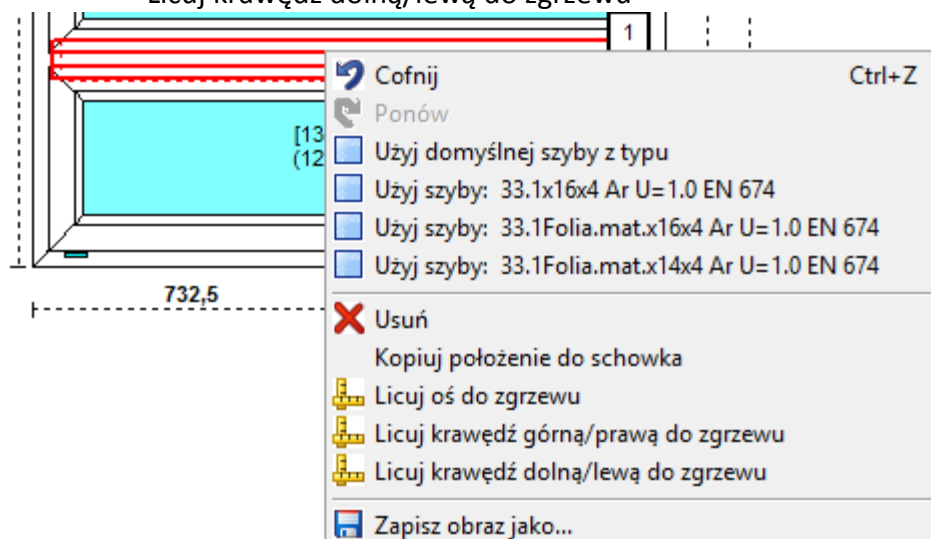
Licuj krawędź dolną/lewą do zgrzewu

1

[13
(12

732,5

Cofnij Ctrl+Z
Ponów
Użyj domyślnej szyby z typu
Użyj szyby: 33.1x16x4 Ar U=1.0 EN 674
Użyj szyby: 33.1Folia.mat.x16x4 Ar U=1.0 EN 674
Użyj szyby: 33.1Folia.mat.x14x4 Ar U=1.0 EN 674
Usuń
Kopiuj położenie do schowka
Licuj oś do zgrzewu
Licuj krawędź górną/prawą do zgrzewu
Licuj krawędź dolną/lewą do zgrzewu
Zapisz obraz jako...